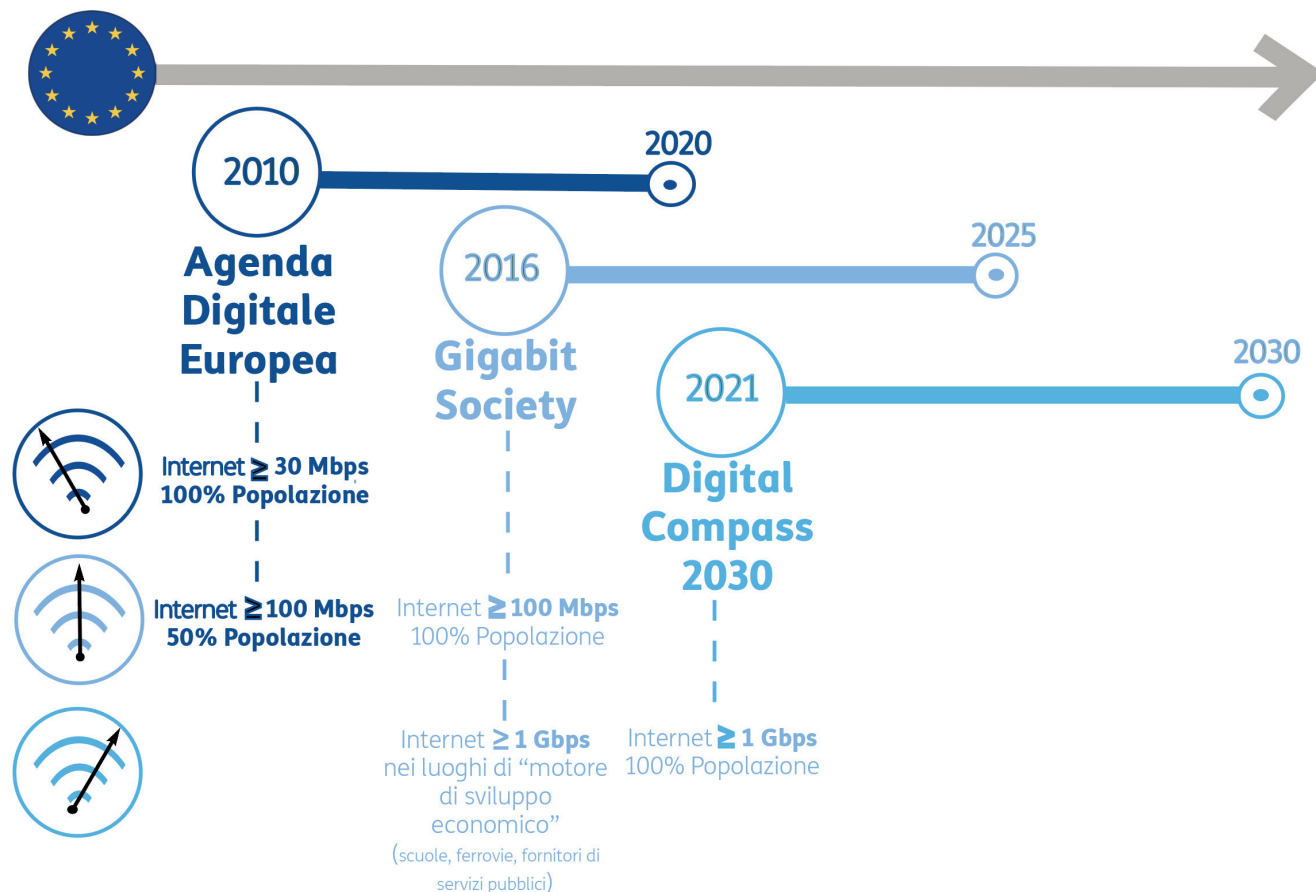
2010

2020

Agenda Digitale Europea

2016

2025

Gigabit Society

2021

2030

Digital Compass 2030

Internet ≥ 30 Mbps
100% Popolazione

Internet ≥ 100 Mbps
50% Popolazione

Internet ≥ 100 Mbps
100% Popolazione

Internet ≥ 1 Gbps
nei luoghi di “motore di sviluppo economico”
(scuole, ferrovie, fornitori di servizi pubblici)

Internet ≥ 1 Gbps
100% Popolazione